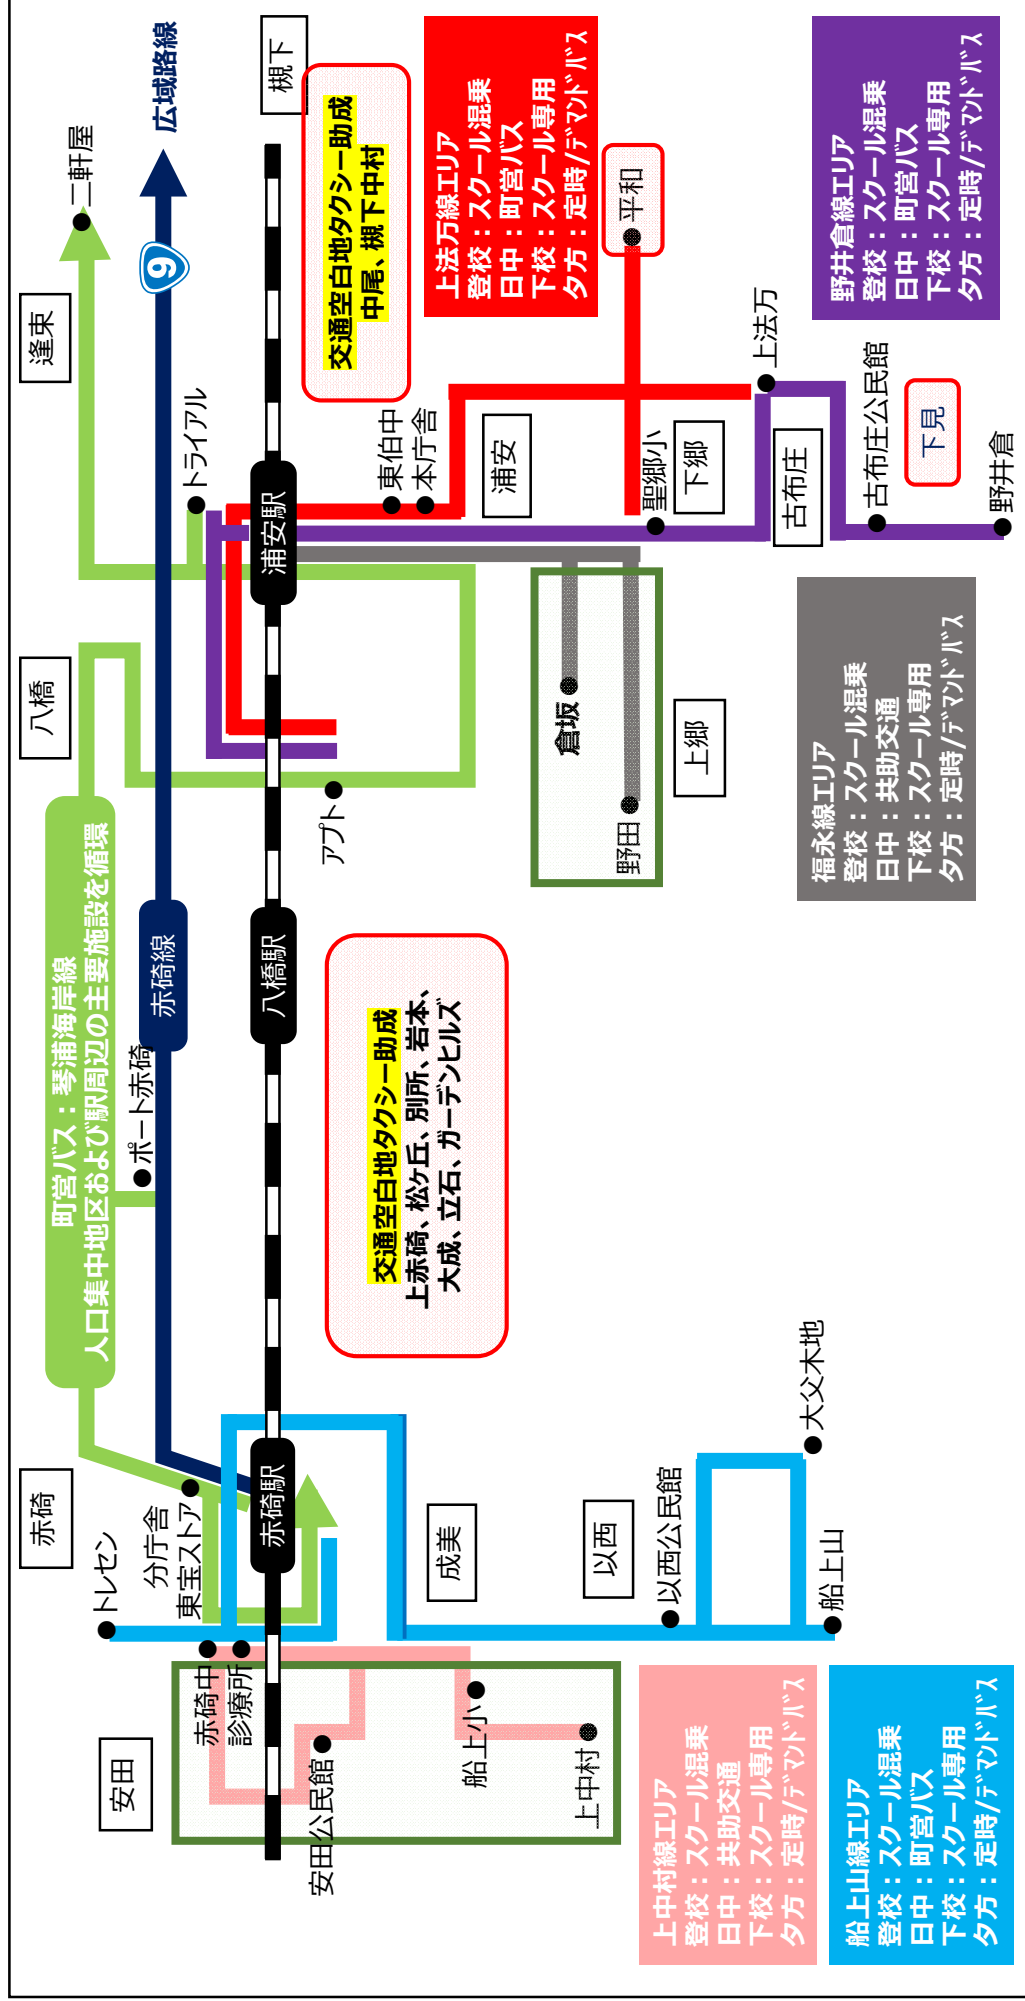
広域路線

二軒屋

逢束

八橋

赤碕

安田

町営バス：琴浦海岸線
人口集中地区および駅周辺の主要施設を循環

棚下

交通空白地タクシー助成
中尾、棚下中村

上法万線エリア
登校：スクール混乗
日中：町営バス
下校：スクール専用
夕方：定時/デマンドバス

平和

野井倉線エリア
登校：スクール混乗
日中：町営バス
下校：スクール専用
夕方：定時/デマンドバス

上法万

古布庄公民館

下見

野井倉

古布庄

聖郷小

下郷

浦安

東伯中

本庁舎

トライアル

浦安駅

倉坂

野田

上郷

福永線エリア
登校：スクール混乗
日中：共助交通
下校：スクール専用
夕方：定時/デマンドバス

アプト

赤碕線

八橋駅

ポート赤碕

交通空白地タクシー助成
上赤碕、松ヶ丘、別所、岩本、大成、立石、ガーデンヒルズ

大父木地

船上山

以西公民館

以西

成美

赤碕駅

分庁舎

東宝ストア

トレセン

赤碕中

診療所

安田公民館

船上小

上中村

上中村線エリア
登校：スクール混乗
日中：共助交通
下校：スクール専用
夕方：定時/デマンドバス

船上山線エリア
登校：スクール混乗
日中：町営バス
下校：スクール専用
夕方：定時/デマンドバス